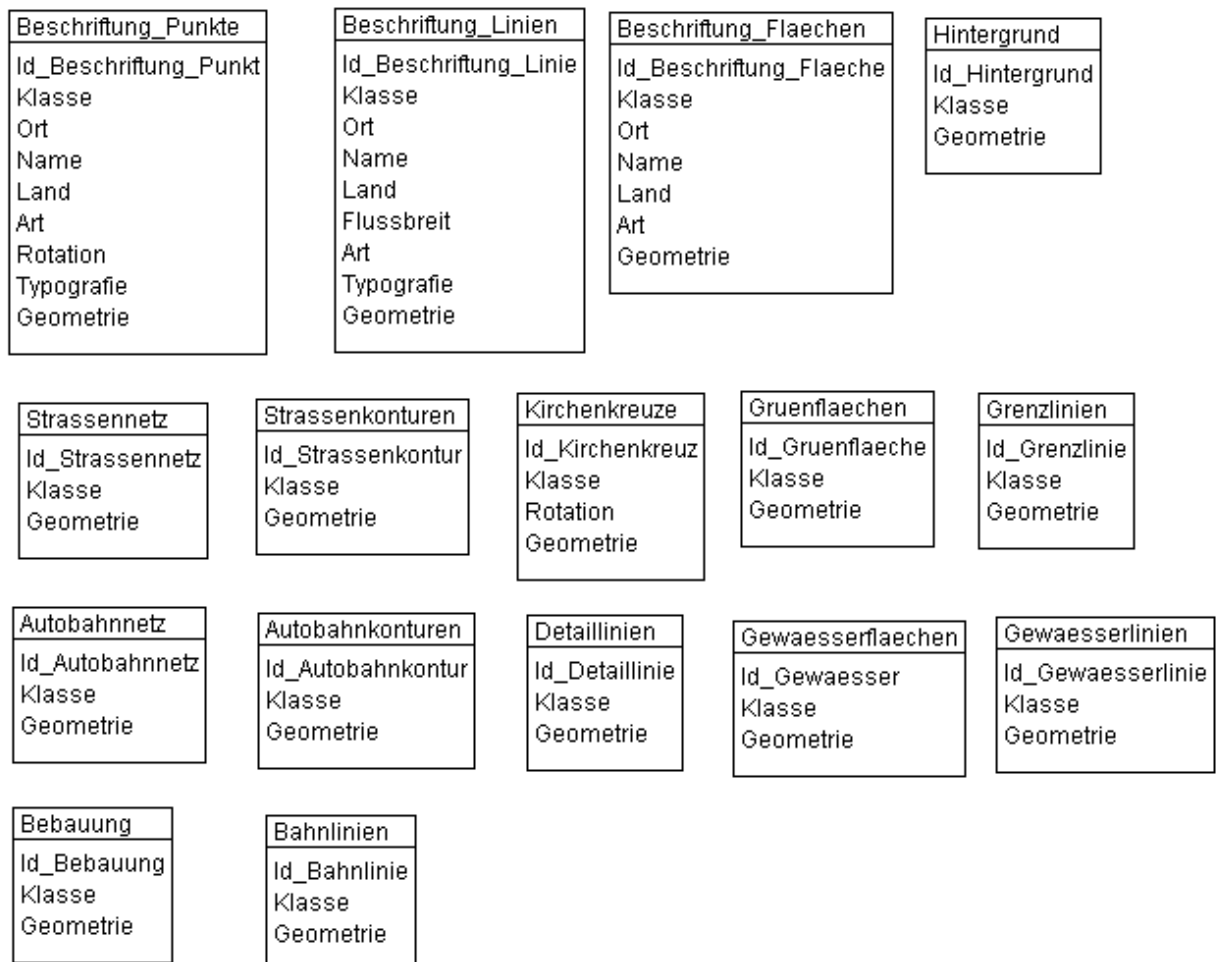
Beschriftung_Punkte
Id_Beschriftung_Punkt
Klasse
Ort
Name
Land
Art
Rotation
Typografie
Geometrie

Beschriftung_Linien
Id_Beschriftung_Linie
Klasse
Ort
Name
Land
Flussbreit
Art
Typografie
Geometrie

Beschriftung_Flaechen
Id_Beschriftung_Flaeche
Klasse
Ort
Name
Land
Art
Geometrie

Hintergrund
Id_Hintergrund
Klasse
Geometrie

Strassennetz
Id_Strassennetz
Klasse
Geometrie

Strassenkonturen
Id_Strassenkontur
Klasse
Geometrie

Kirchenkreuze
Id_Kirchenkreuz
Klasse
Rotation
Geometrie

Gruenflaechen
Id_Gruenflaeche
Klasse
Geometrie

Grenzlinien
Id_Grenzlinie
Klasse
Geometrie

Autobahnnetz
Id_Autobahnnetz
Klasse
Geometrie

Autobahnkonturen
Id_Autobahnkontur
Klasse
Geometrie

Detaillinien
Id_Detaillinie
Klasse
Geometrie

Gewaesserflaechen
Id_Gewaesser
Klasse
Geometrie

Gewaesserlinien
Id_Gewaesserlinie
Klasse
Geometrie

Bebauung
Id_Bebauung
Klasse
Geometrie

Bahnlinien
Id_Bahnlinie
Klasse
Geometrie